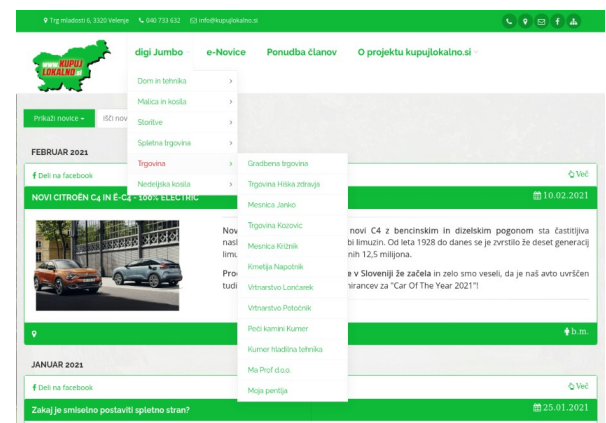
Trg mladosti 6, 3320 Velenje 040 733 632 info@kupujlokalno.si

WWW. KUPUJ LOKALNO .SI

digi Jumbo e-Novice Ponudba članov O projektu kupujlokalno.si

Dom in tehnika >
Malica in kosila >
Storitve >
Spletna trgovina >
Trgovina >
Nedeljska kosila >

Gradbena trgovina
Trgovina Hiška zdravja
Mesnica Janko
Trgovina Kozovic
Mesnica Kričnik
Kmetija Napotnik
Vrtnarstvo Lončarek
Vrtnarstvo Potočnik
Peči kamini Kumer
Kumer hladilna tehnika
Ma Prof d.o.o
Moja pentlja

Prikaži novice ▾ Išči nov

FEBRUAR 2021

Deli na facebook
Več

NOVI CITROËN C4 IN Ë-C4 - 100% ELECTRIC
10.02.2021

Nov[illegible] novi C4 z bencinskim in dizelskim pogonom sta častitljiva nasl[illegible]bi limuzin. Od leta 1928 do danes se je zvrstilo že deset generacij limu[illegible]nih 12,5 milijona.

Pro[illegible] v Sloveniji že začela in zelo smo veseli, da je naš avto uvrščen tudi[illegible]irancev za "Car Of The Year 2021"!

b.m.

JANUAR 2021

Deli na facebook
Več

Zakaj je smiselno postaviti spletno stran?
25.01.2021